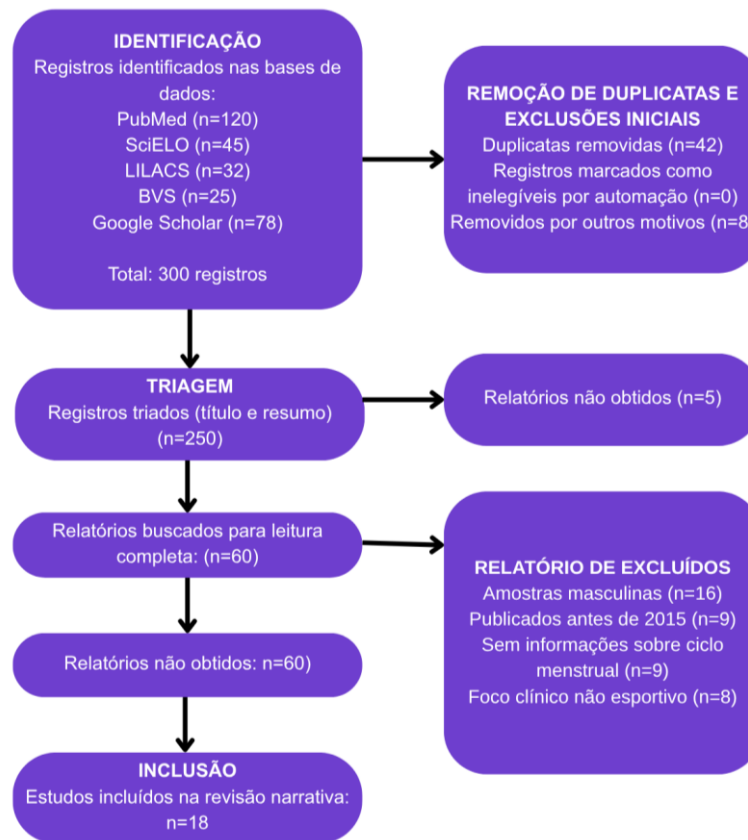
IDENTIFICAÇÃO
Registros identificados nas bases de dados:
PubMed (n=120)
SciELO (n=45)
LILACS (n=32)
BVS (n=25)
Google Scholar (n=78)

Total: 300 registros

REMOÇÃO DE DUPLICATAS E EXCLUSÕES INICIAIS
Duplicatas removidas (n=42)
Registros marcados como inelegíveis por automação (n=0)
Removidos por outros motivos (n=8

TRIAGEM
Registros triados (título e resumo) (n=250)

Relatórios não obtidos (n=5)

Relatórios buscados para leitura completa: (n=60)

RELATÓRIO DE EXCLUÍDOS
Amostras masculinas (n=16)
Publicados antes de 2015 (n=9)
Sem informações sobre ciclo menstrual (n=9)
Foco clínico não esportivo (n=8)

Relatórios não obtidos: n=60)

INCLUSÃO
Estudos incluídos na revisão narrativa: n=18